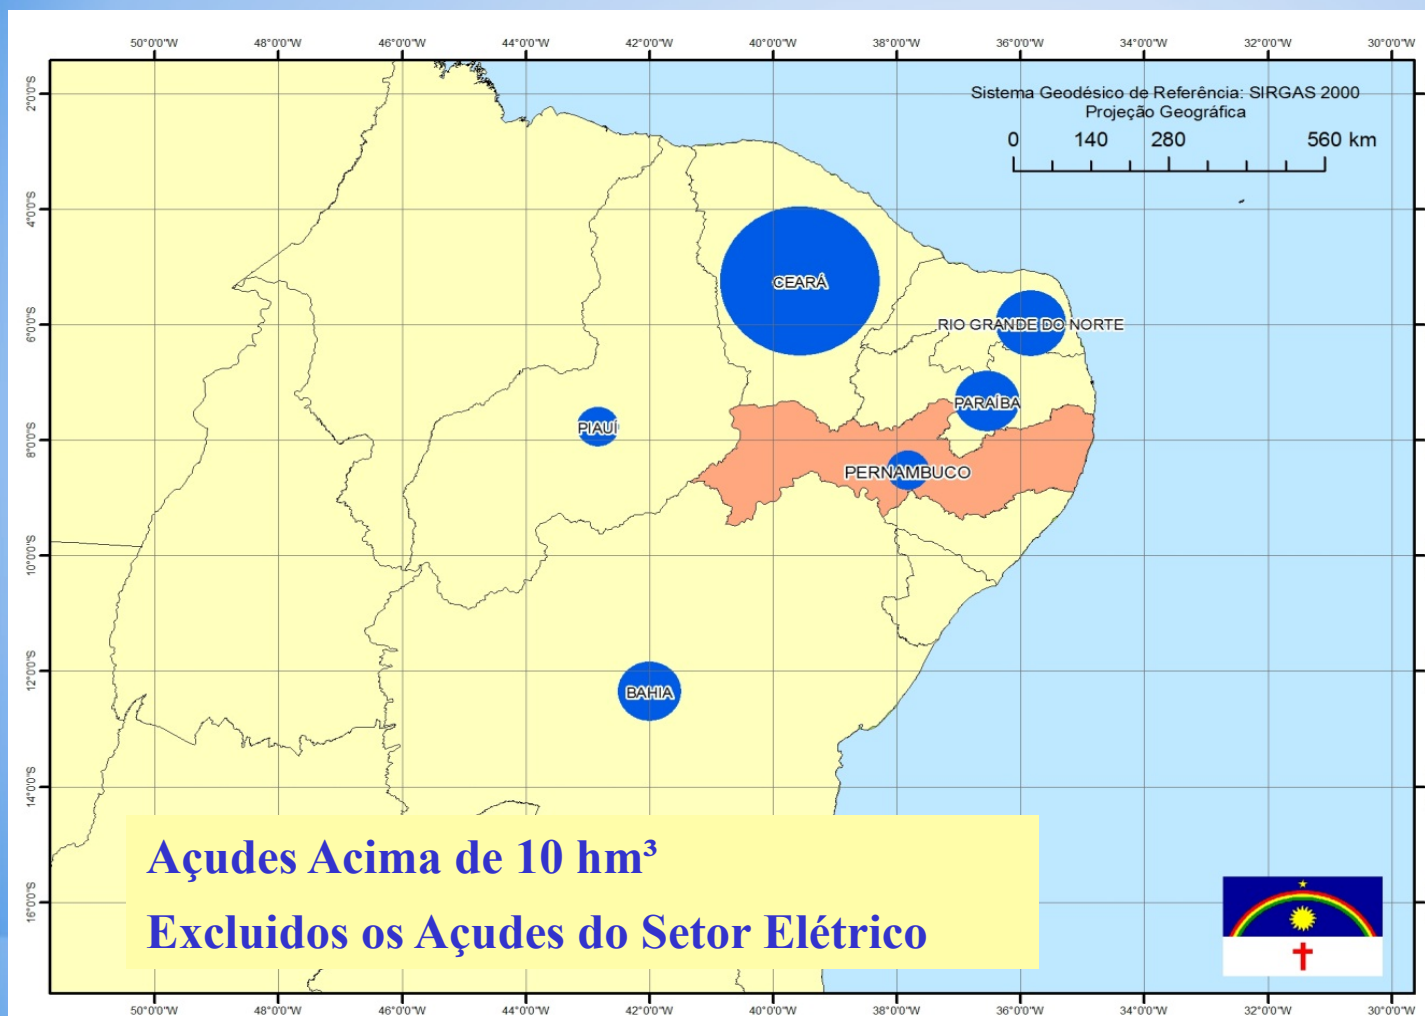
50°0'0"W 48°0'0"W 46°0'0"W 44°0'0"W 42°0'0"W 40°0'0"W 38°0'0"W 36°0'0"W 34°0'0"W 32°0'0"W 30°0'0"W

2°0'0"S
4°0'0"S
6°0'0"S
8°0'0"S
10°0'0"S
12°0'0"S
14°0'0"S
16°0'0"S

Sistema Geodésico de Referência: SIRGAS 2000
Projeção Geográfica

0 140 280 560 km

CEARÁ

RIO GRANDE DO NORTE

PARAÍBA

PIAUÍ

PERNAMBUCO

BAHIA

Açudes Acima de 10 hm³

Excluidos os Açudes do Setor Elétrico

50°0'0"W 48°0'0"W 46°0'0"W 44°0'0"W 42°0'0"W 40°0'0"W 38°0'0"W 36°0'0"W 34°0'0"W 32°0'0"W 30°0'0"W